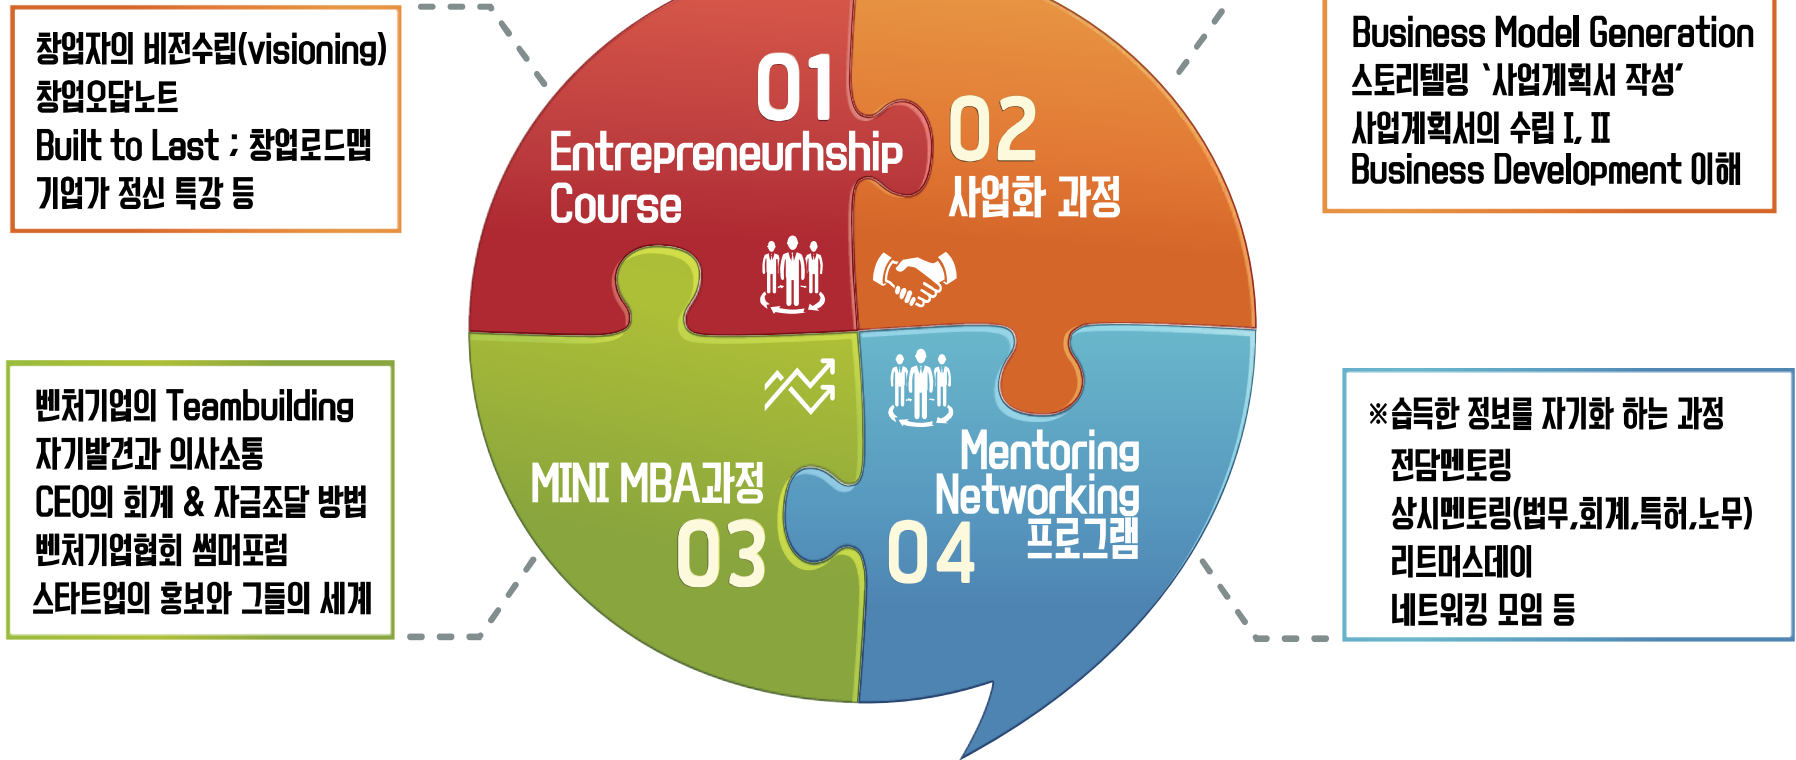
창업자의 비전수립(visioning)
창업오답노트
Built to Last ; 창업로드맵
기업가 정신 특강 등

01
Entrepreneurhship
Course

02
사업화 과정

Business Model Generation
스토리텔링 `사업계획서 작성'
사업계획서의 수립 I, II
Business Development 이해

벤처기업의 Teambuilding
자기발견과 의사소통
CEO의 회계 & 자금조달 방법
벤처기업협회 썸머포럼
스타트업의 홍보와 그들의 세계

MINI MBA과정
03

Mentoring
Networking
프로그램
04

※습득한 정보를 자기화 하는 과정
전담멘토링
상시멘토링(법무,회계,특허,노무)
리트머스데이
네트워킹 모임 등